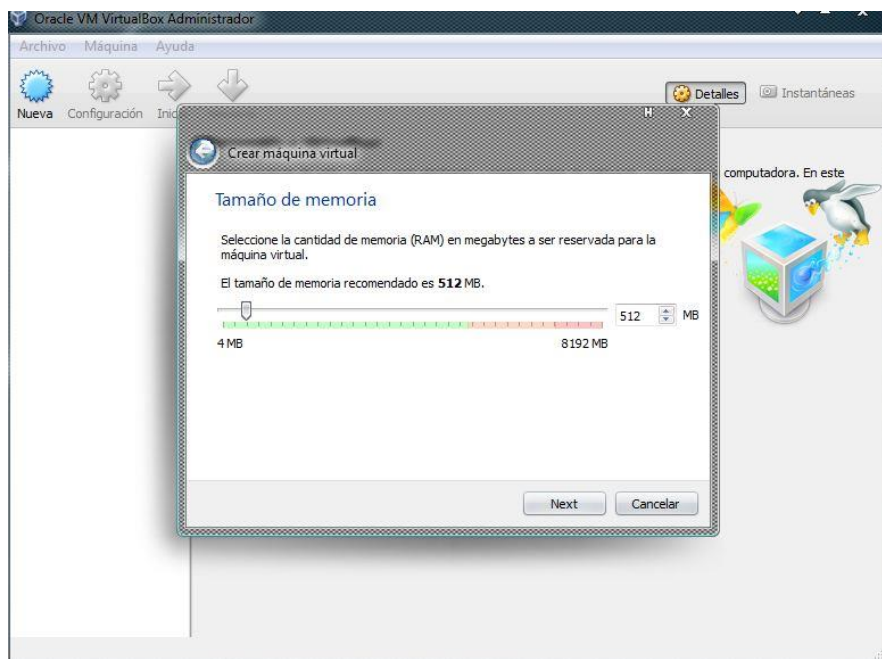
Oracle VM VirtualBox Administrador

Archivo Máquina Ayuda

Nueva Configuración Inic

Detalles Instantáneas

Crear máquina virtual

computadora. En este

Tamaño de memoria

Seleccione la cantidad de memoria (RAM) en megabytes a ser reservada para la máquina virtual.

El tamaño de memoria recomendado es **512** MB.

512 MB

4 MB 8192 MB

Next Cancelar